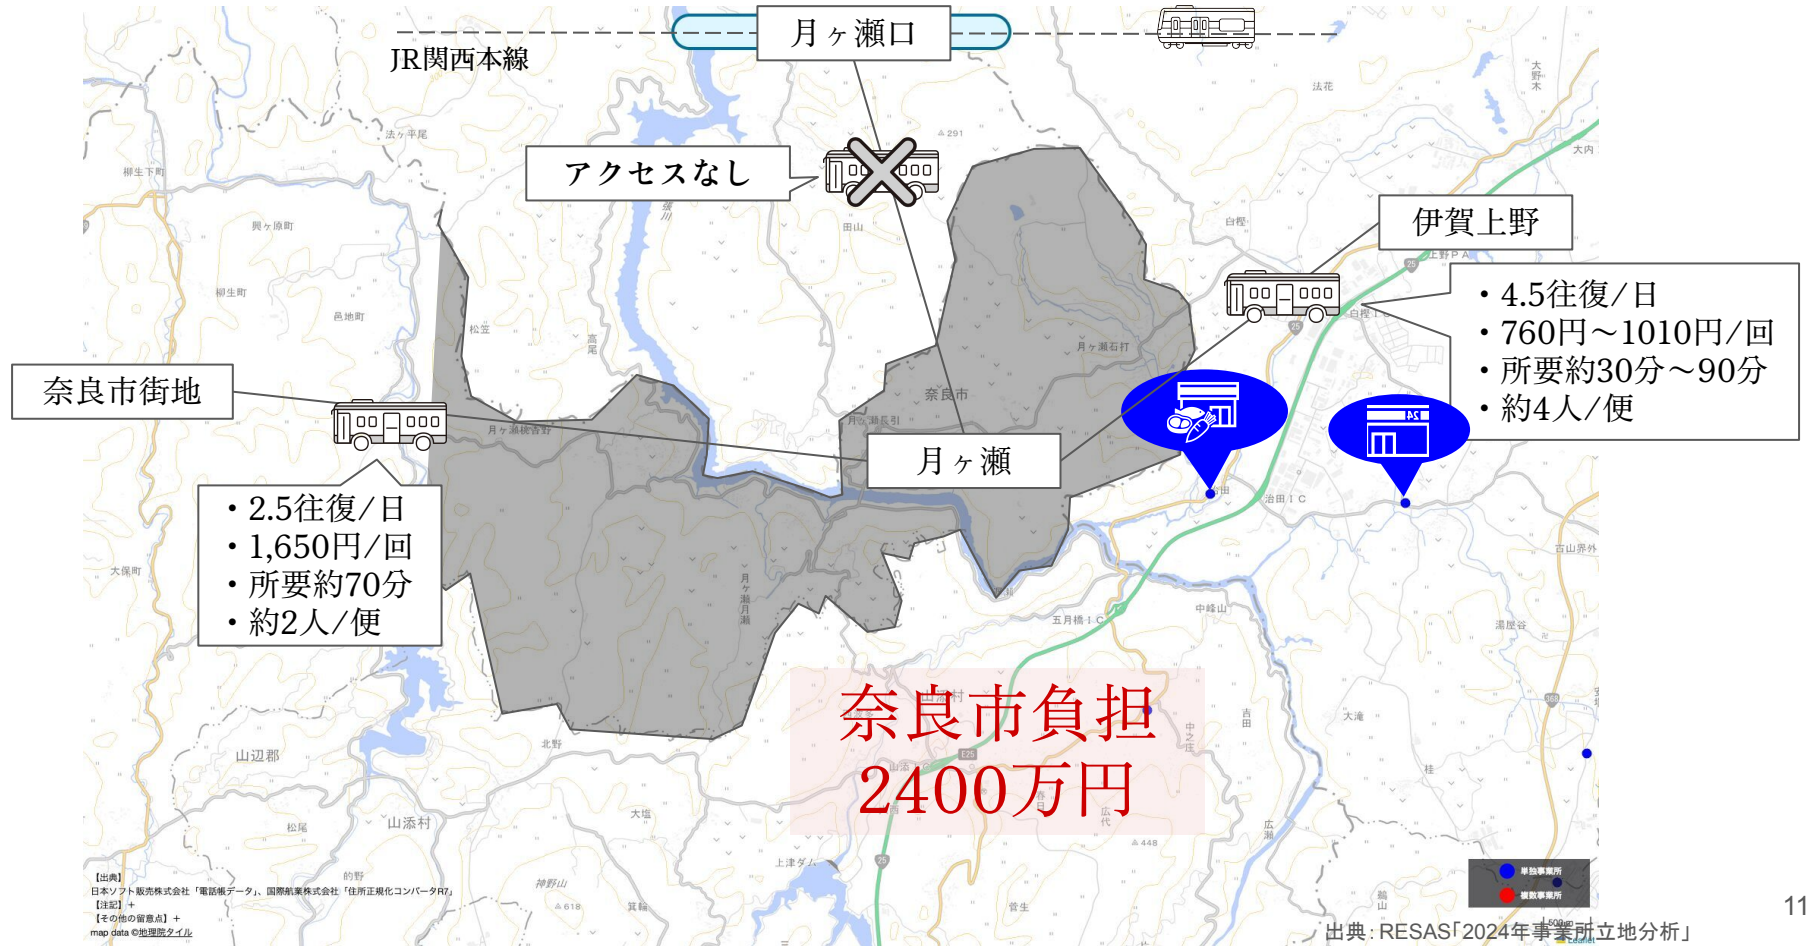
JR関西本線

月ヶ瀬口

アクセスなし

伊賀上野

・4.5往復／日
・760円～1010円／回
・所要約30分～90分
・約4人／便

奈良市街地

月ヶ瀬

・2.5往復／日
・1,650円／回
・所要約70分
・約2人／便

奈良市負担
2400万円

奈良市

山辺郡

山添村

【出典】
日本ソフト販売株式会社「電話帳データ」、国際航業株式会社「住所正規化コンバータR7」
【注記】＋
【その他の留意点】＋
map data ©地理院タイル

単独事業所
複数事業所

出典：RESAS「2024年事業所立地分析」

11